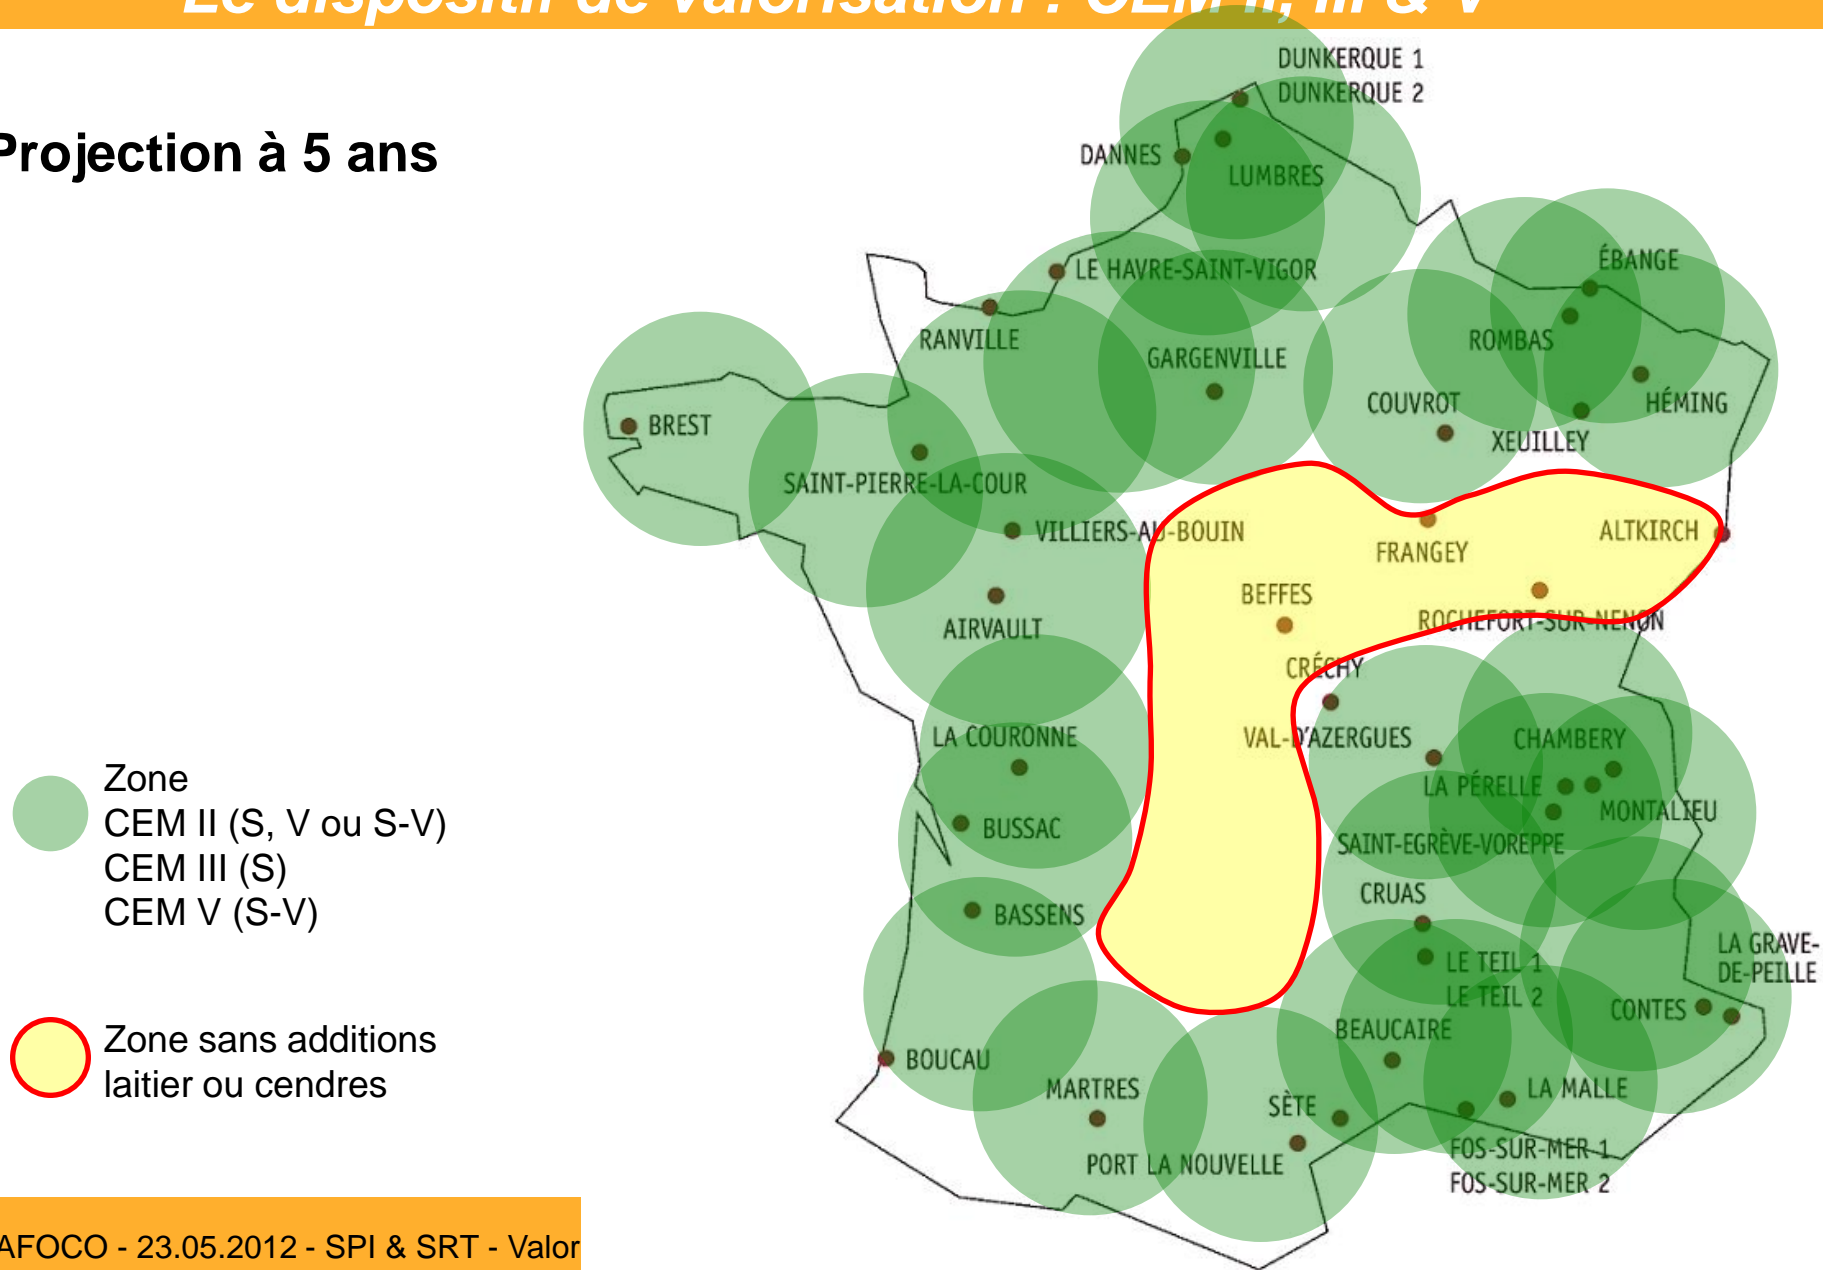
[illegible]

Projection à 5 ans

DUNKERQUE 1
DUNKERQUE 2
DANNES
LUMBRES
LE HAVRE-SAINT-VIGOR
ÉBANGE
RANVILLE
GARGENVILLE
ROMBAS
BREST
COUVROT
HÉMING
XEUILLEY
SAINT-PIERRE-LA-COUR
VILLIERS-AU-BOUIN
FRANGEY
ALTKIRCH
BEFFES
AIRVAULT
ROCHEFORT-SUR-NENON
CRÉCHY
LA COURONNE
VAL-D'AZERGUES
CHAMBERY
LA PÉRELLE
MONTALIEU
BUSSAC
SAINT-EGRÈVE-VOREPPE
CRUAS
BASSENS
LA GRAVE-DE-PEILLE
LE TEIL 1
LE TEIL 2
CONTES
BEAUCAIRE
BOUCAU
MARTRES
LA MALLE
SÈTE
FOS-SUR-MER 1
FOS-SUR-MER 2
PORT LA NOUVELLE

Zone
CEM II (S, V ou S-V)
CEM III (S)
CEM V (S-V)

Zone sans additions laitier ou cendres

AFOCO - 23.05.2012 - SPI & SRT - Valor